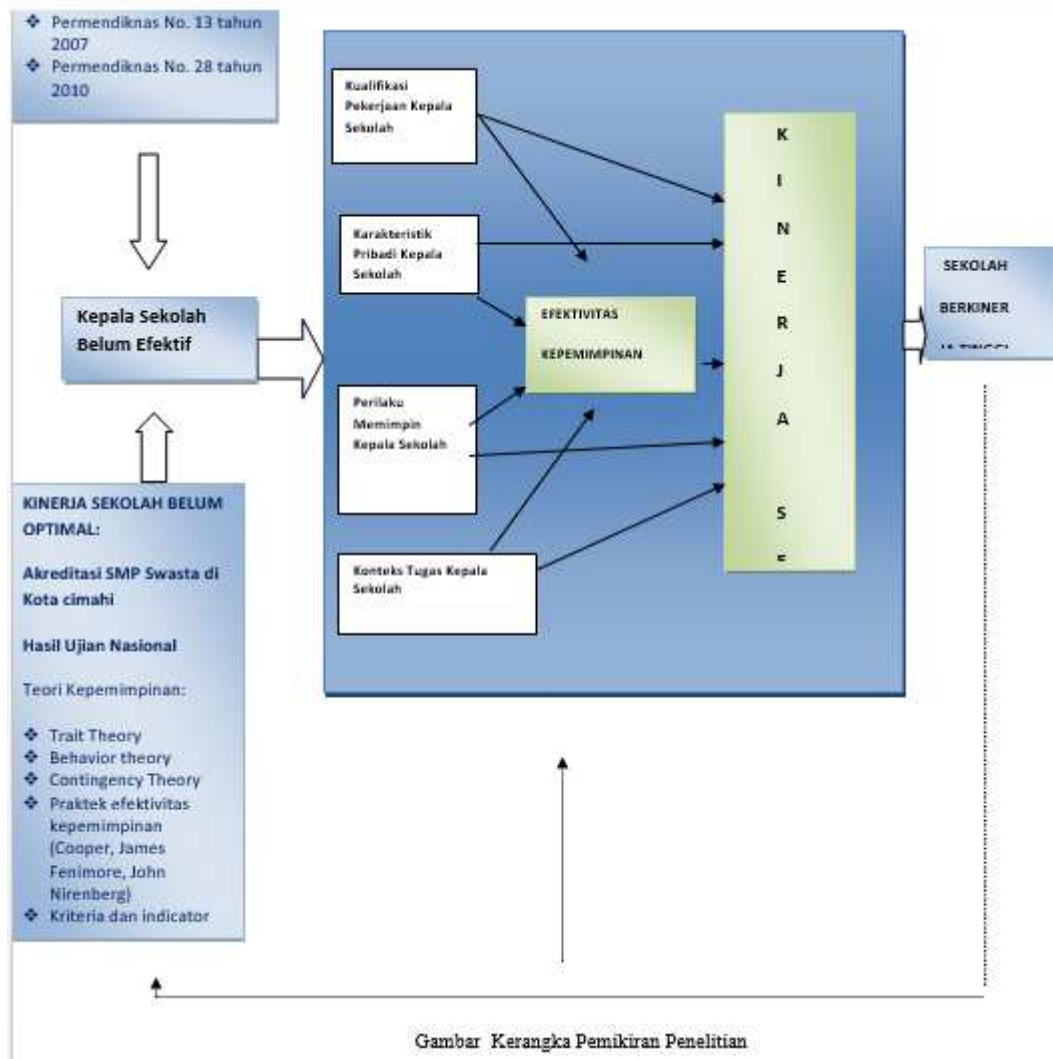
❖ Permendiknas No. 13 tahun 2007
❖ Permendiknas No. 28 tahun 2010

Kepala Sekolah Belum Efektif

KINERJA SEKOLAH BELUM OPTIMAL:

Akreditasi SMP Swasta di Kota cimahi

Hasil Ujian Nasional

Teori Kepemimpinan:

❖ Trait Theory
❖ Behavior theory
❖ Contingency Theory
❖ Praktek efektivitas kepemimpinan (Cooper, James Fenimore, John Nirenberg)
❖ Kriteria dan indicator

Kualifikasi Pekerjaan Kepala Sekolah

Karakteristik Pribadi Kepala Sekolah

EFEKTIVITAS KEPEMIMPINAN

Perilaku Memimpin Kepala Sekolah

Konteks Tugas Kepala Sekolah

K I N E R J A S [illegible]

SEKOLAH BERKINER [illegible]

Gambar Kerangka Pemikiran Penelitian